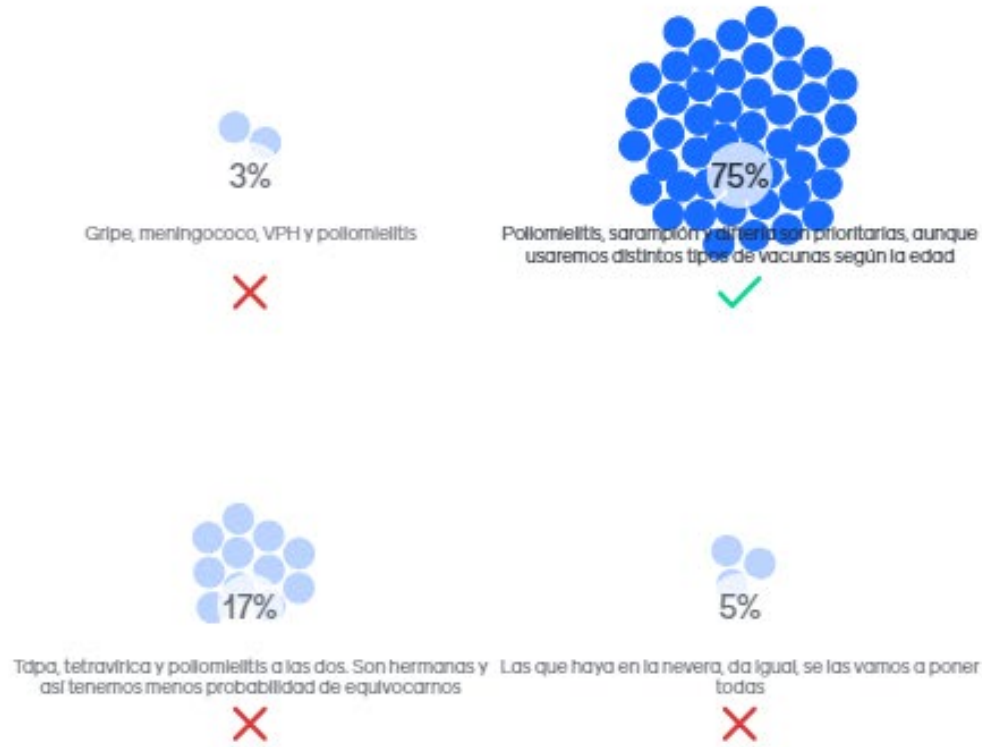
3%

Gripe, meningococo, VPH y poliomielitis

75%

Poliomielitis, sarampión y difteria son prioritarias, aunque usaremos distintos tipos de vacunas según la edad

17%

Tdpa, tetravírica y poliomielitis a las dos. Son hermanas y así tenemos menos probabilidad de equivocarnos

5%

Las que haya en la nevera, da igual, se las vamos a poner todas